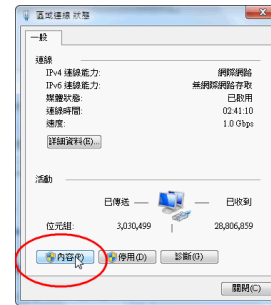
區域連線 狀態

一般

連線
IPv4 連線能力: 網際網路
IPv6 連線能力: 無網際網路存取
媒體狀態: 已啟用
連線時間: 02:41:10
速度: 1.0 Gbps

詳細資料(E)...

活動
已傳送 — 已收到
位元組: 3,030,499 | 28,806,859

內容(P) 停用(D) 診斷(G)

關閉(C)